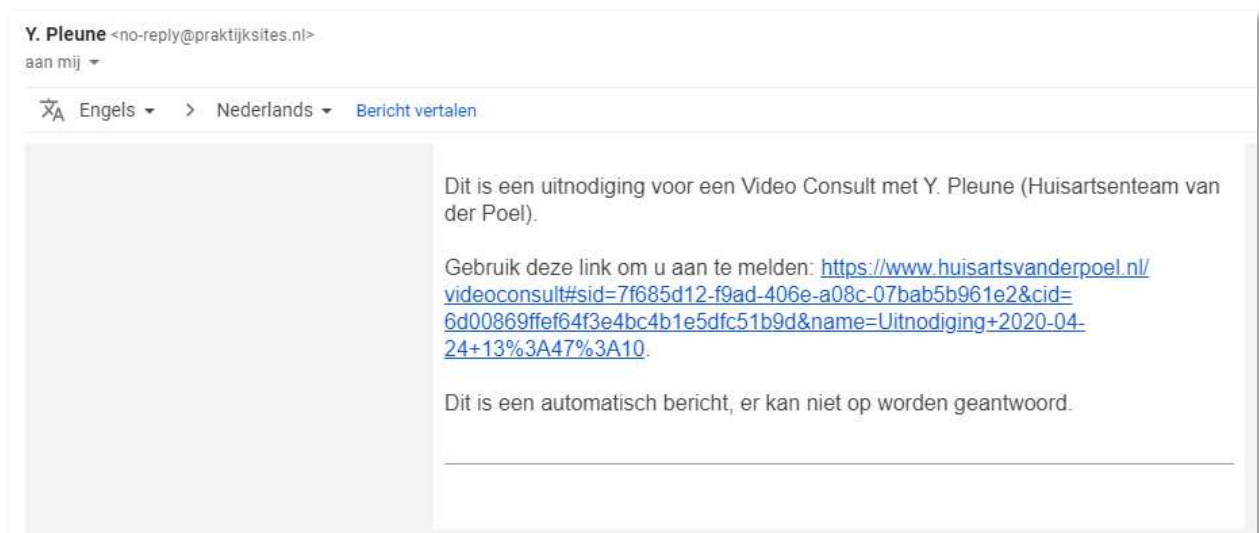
Y. Pleune <no-reply@praktijksites.nl>
aan mij

Engels > Nederlands Bericht vertalen

Dit is een uitnodiging voor een Video Consult met Y. Pleune (Huisartsenteam van der Poel).

Gebruik deze link om u aan te melden: https://www.huisartsvanderpoel.nl/videoconsult#sid=7f685d12-f9ad-406e-a08c-07bab5b961e2&cid=6d00869ffef64f3e4bc4b1e5dfc51b9d&name=Uitnodiging+2020-04-24+13%3A47%3A10.

Dit is een automatisch bericht, er kan niet op worden geantwoord.